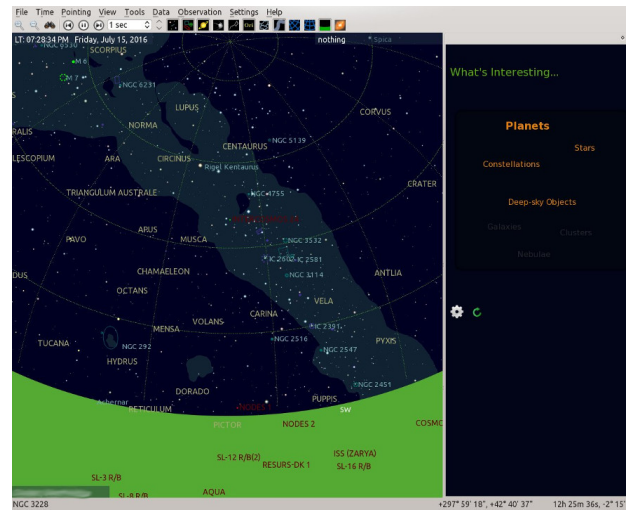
File Time Pointing View Tools Data Observation Settings Help

1 sec

LT: 07:28:34 PM Friday, July 15, 2016

nothing

Spica

NGC 6530

SCORPIUS

M 6

M 7

NGC 6231

LUPUS

CORVUS

RALIS

NORMA

NGC 5139

CENTAURUS

LESCOPIUM

ARA

CIRCINUS

Rigel Kentaurus

CRATER

TRIANGULUM AUSTRALE

NGC 4755

APUS

MUSCA

PAVO

NGC 3532

IC 2602

IC 2581

NGC 3114

CHAMAELEON

ANTLIA

DUS

OCTANS

VELA

CARINA

VOLANS

MENSA

IC 2391

NGC 2516

TUCANA

NGC 292

NGC 2547

PYXIS

HYDRUS

DORADO

NGC 2451

Achernar

RETICULUM

PUPPIS

SW

PICTOR

NODES 2

COSMO

SL-12 R/B(2)

ISS (ZARYA)

RESURS-DK 1

SL-16 R/B

SL-3 R/B

SL-8 R/B

AQUA

NGC 3228

+297° 59' 18", +42° 40' 37"

12h 25m 36s, -2° 15'

What's Interesting...

Planets

Stars

Constellations

Deep-sky Objects

Galaxies

Clusters

Nebulae